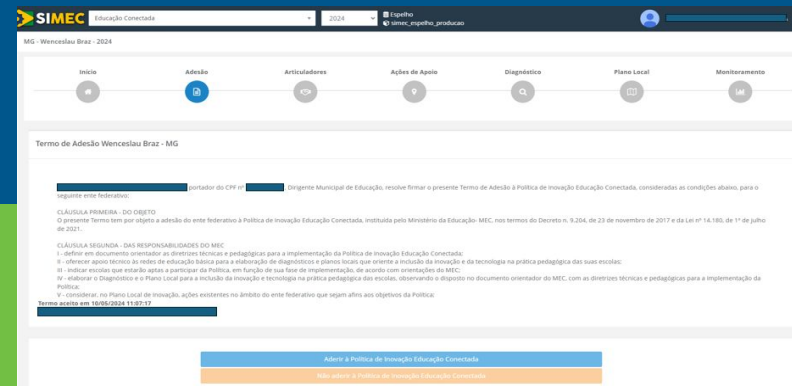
SIMEC
Educação Conectada
2024
Espelho
simec_espelho_producao

MG - Wenceslau Braz - 2024

Início
Adesão
Articuladores
Ações de Apoio
Diagnóstico
Plano Local
Monitoramento

Termo de Adesão Wenceslau Braz - MG

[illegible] portador do CPF nº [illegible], Dirigente Municipal de Educação, resolve firmar o presente Termo de Adesão à Política de Inovação Educação Conectada, consideradas as condições abaixo, para o seguinte ente federativo:

CLÁUSULA PRIMEIRA - DO OBJETO
O presente Termo tem por objeto a adesão do ente federativo à Política de Inovação Educação Conectada, instituída pelo Ministério da Educação- MEC, nos termos do Decreto n. 9.204, de 23 de novembro de 2017 e da Lei nº 14.180, de 1º de julho de 2021.

CLÁUSULA SEGUNDA - DAS RESPONSABILIDADES DO MEC
I - definir em documento orientador as diretrizes técnicas e pedagógicas para a implementação da Política de Inovação Educação Conectada;
II - oferecer apoio técnico às redes de educação básica para a elaboração de diagnósticos e planos locais que oriente a inclusão da inovação e da tecnologia na prática pedagógica das suas escolas;
III - indicar escolas que estarão aptas a participar da Política, em função de sua fase de implementação, de acordo com orientações do MEC;
IV - elaborar o Diagnóstico e o Plano Local para a inclusão da inovação e tecnologia na prática pedagógica das escolas, observando o disposto no documento orientador do MEC, com as diretrizes técnicas e pedagógicas para a implementação da Política;
V - considerar, no Plano Local de inovação, ações existentes no âmbito do ente federativo que sejam afins aos objetivos da Política;
Termo aceito em 10/05/2024 11:07:17
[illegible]

Aderir à Política de Inovação Educação Conectada
Não aderir à Política de Inovação Educação Conectada